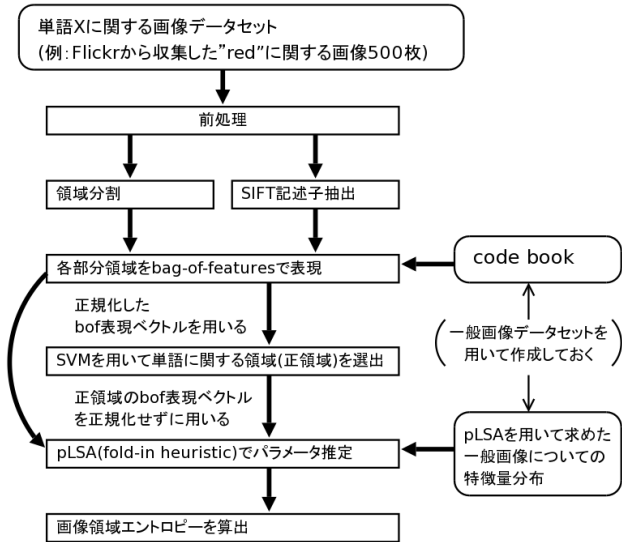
単語Xに関する画像データセット
(例：Flickrから収集した"red"に関する画像500枚)

前処理

領域分割

SIFT記述子抽出

各部分領域をbag-of-featuresで表現

code book

正規化した
bof表現ベクトルを用いる

一般画像データセットを
用いて作成しておく

SVMを用いて単語に関する領域(正領域)を選出

正領域のbof表現ベクトル
を正規化せずに用いる

pLSAを用いて求めた
一般画像についての
特徴量分布

pLSA(fold-in heuristic)でパラメータ推定

画像領域エントロピーを算出